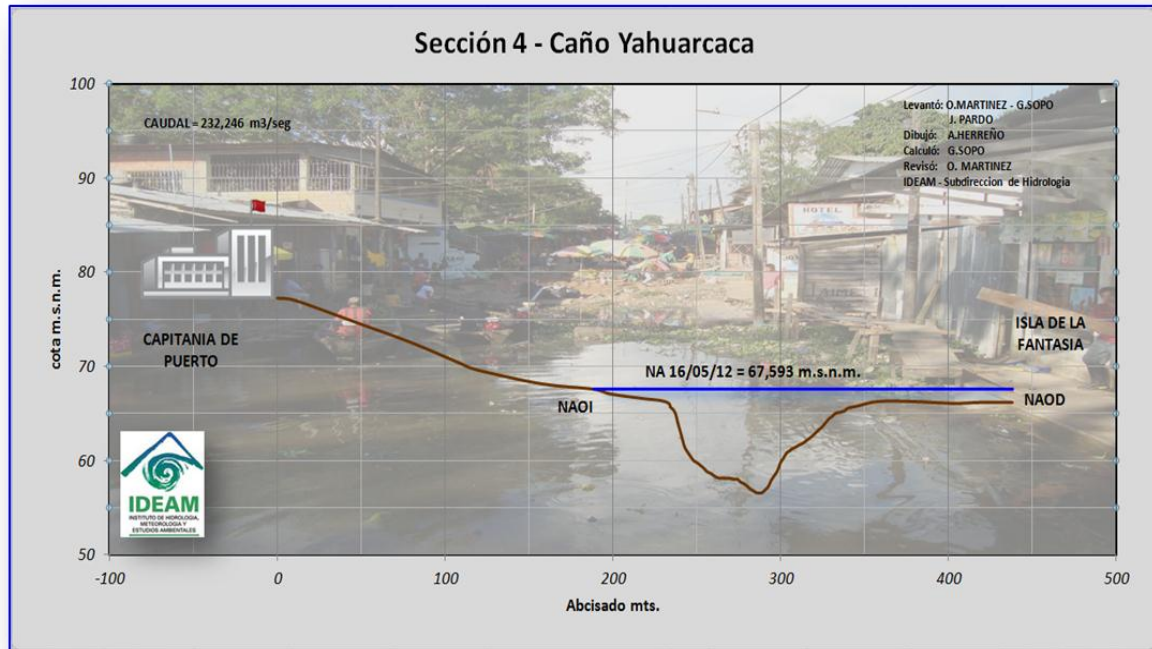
Sección 4 - Caño Yahuarcaca

CAUDAL = 232,246 m3/seg

Levantó: O.MARTINEZ - G.SOPO
J. PARDO
Dibujó: A.HERREÑO
Calculó: G.SOPO
Revisó: O. MARTINEZ
IDEAM - Subdireccion de Hidrologia

HOTEL

CAPITANIA DE PUERTO

ISLA DE LA FANTASIA

NA 16/05/12 = 67,593 m.s.n.m.

NAOI

NAOD

IDEAM
INSTITUTO DE HIDROLOGIA, METEOROLOGIA Y ESTUDIOS AMBIENTALES

cota m.s.n.m.

100
90
80
70
60
50

-100
0
100
200
300
400
500

Abcisado mts.